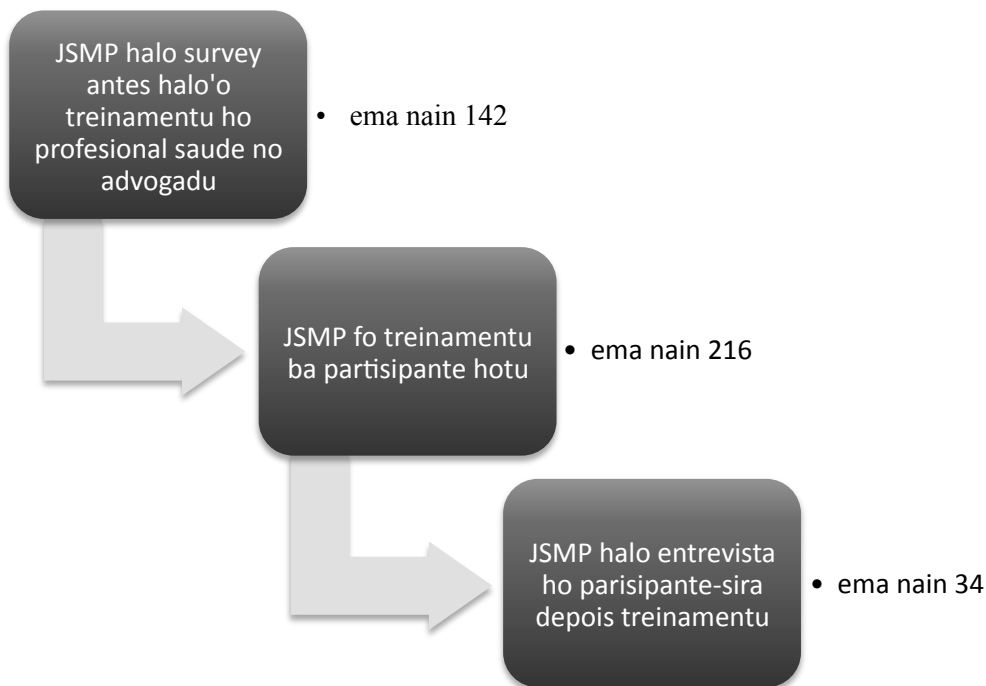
JSMP halo survey antes halo'o treinamentu ho profesional saude no advogadu

• ema nain 142

JSMP fo treinamentu ba partisipante hotu

• ema nain 216

JSMP halo entrevista ho parisipante-sira depois treinamentu

• ema nain 34